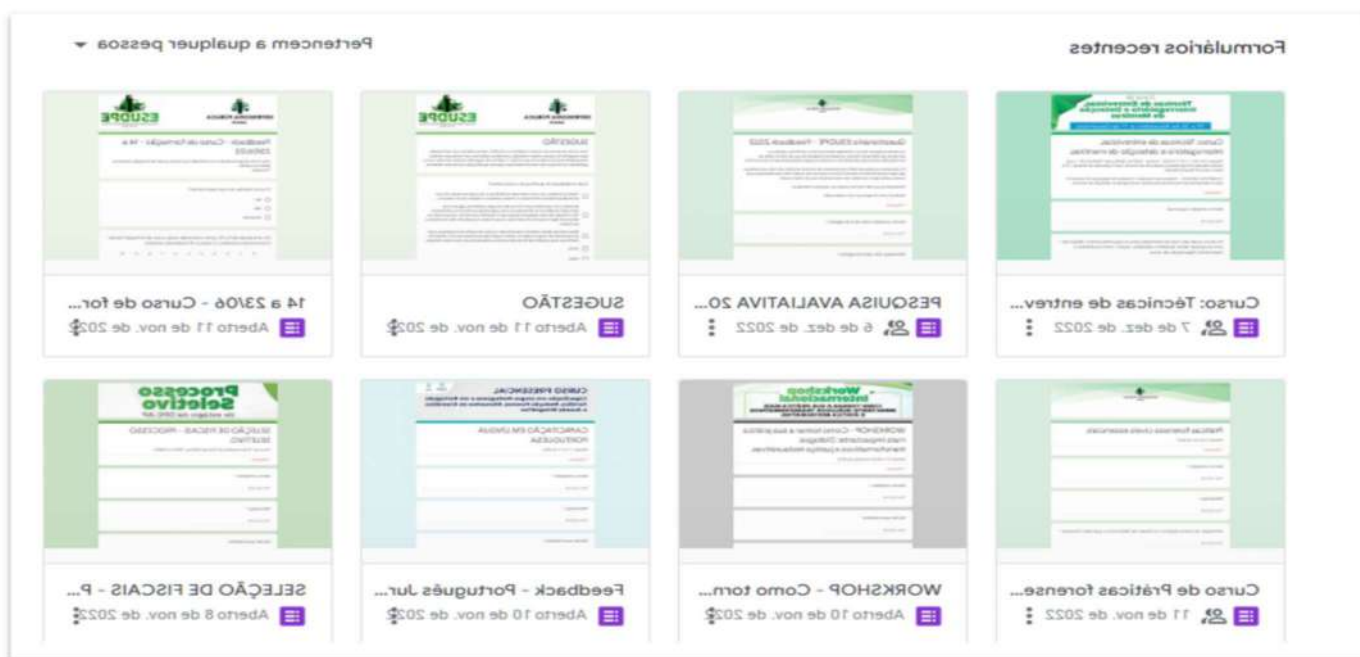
Formulários recentes

Pertencem a qualquer pessoa ▾

Curso: Técnicas de entrev...
7 de dez. de 2022 ⋮

PESQUISA AVALIATIVA 20...
6 de dez. de 2022 ⋮

SUGESTÃO
Aberto 11 de nov. de 202⋮

14 a 23/06 - Curso de for...
Aberto 11 de nov. de 202⋮

Curso de Práticas forense...
11 de nov. de 2022 ⋮

WORKSHOP - Como torn...
Aberto 10 de nov. de 202⋮

Feedback - Português Jur...
Aberto 10 de nov. de 202⋮

SELEÇÃO DE FISCAIS - P...
Aberto 8 de nov. de 2022⋮